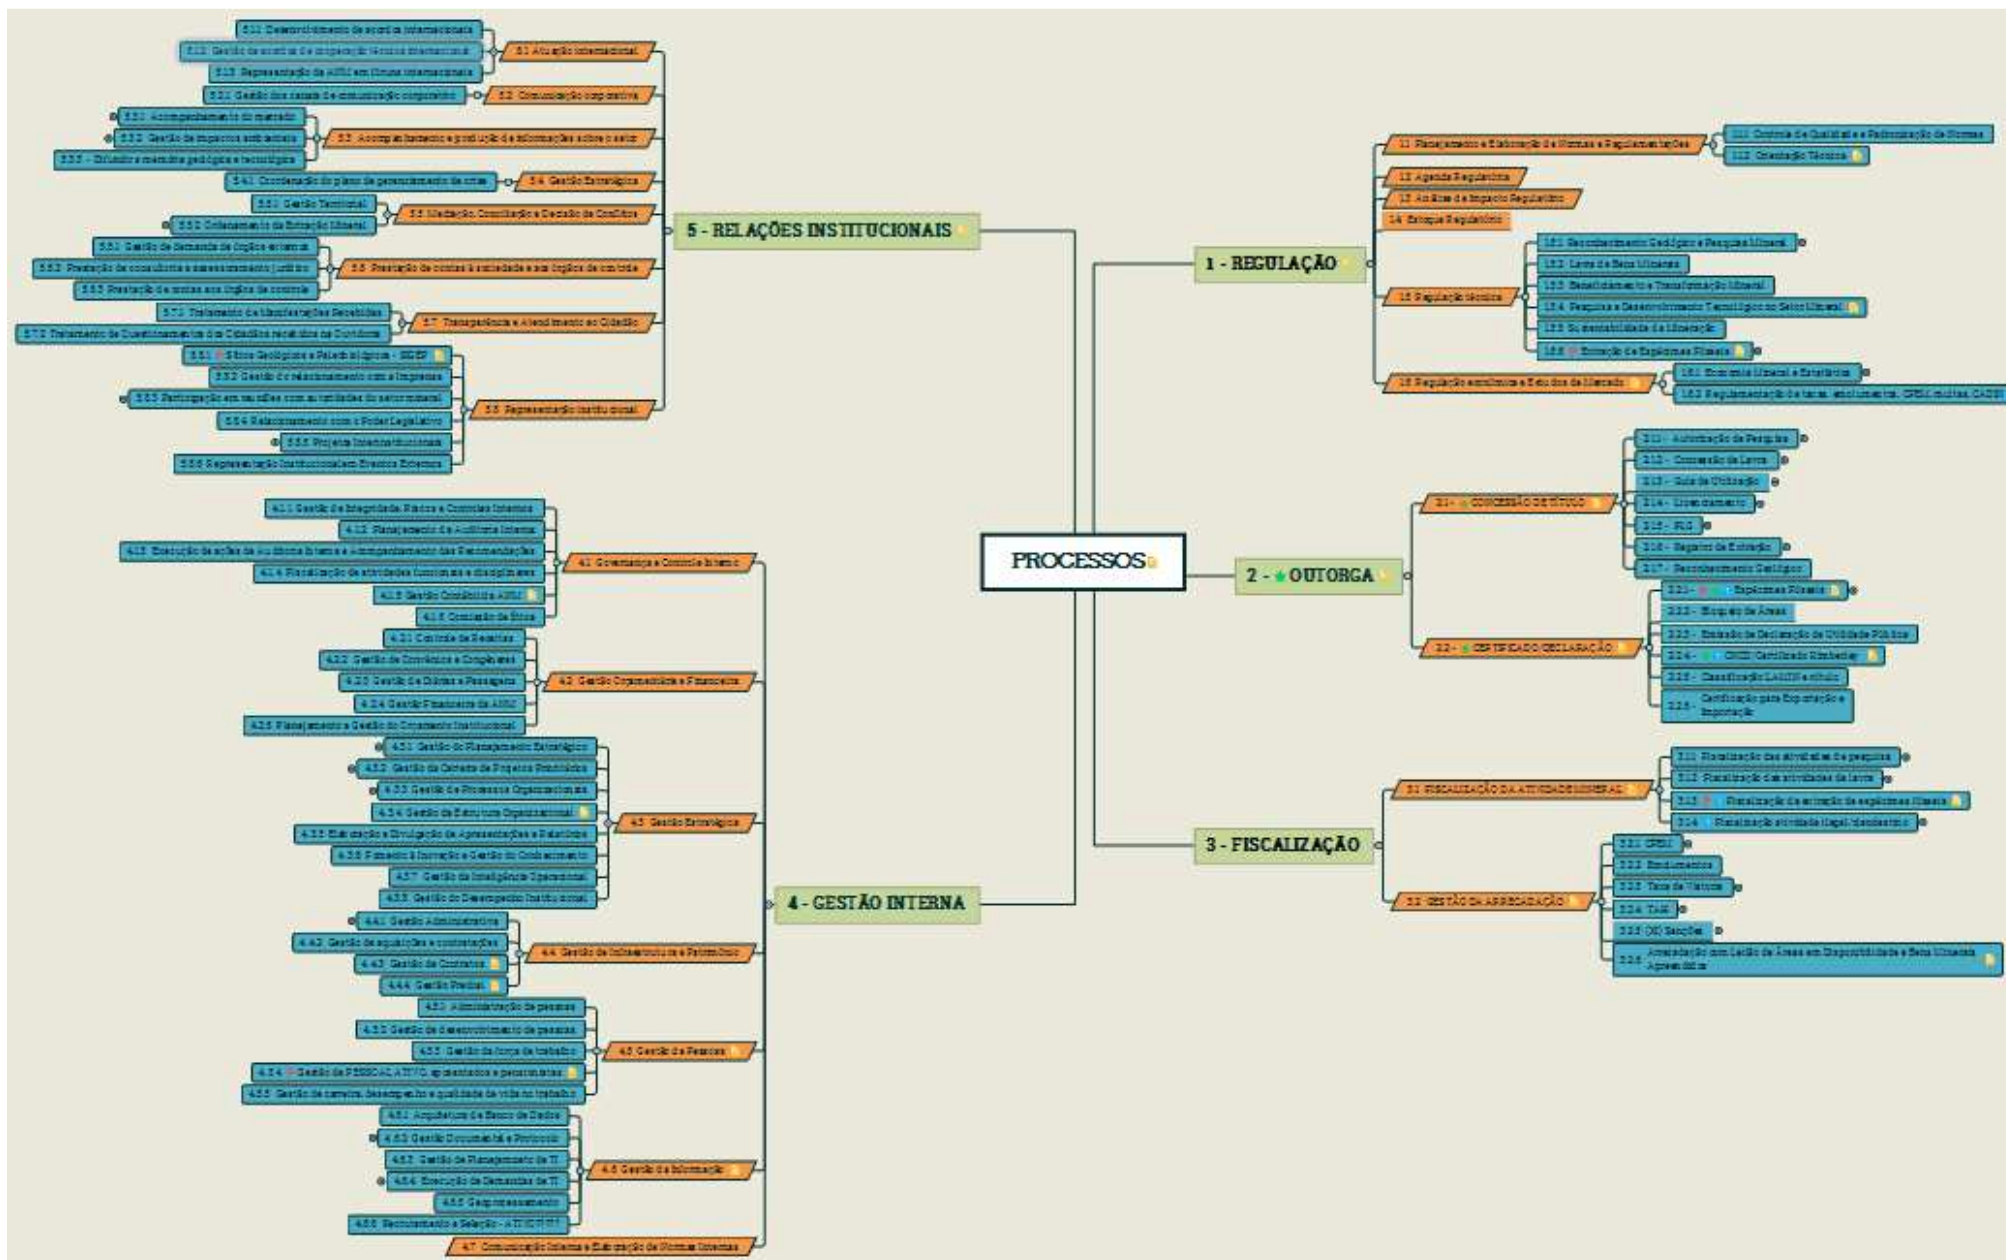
PROCESSOS

1 - REGULAÇÃO

1.1 Planejamento e Elaboração de Normas e Regulamentações

1.1.1 Controle de Qualidade e Padronização de Normas

1.1.2 Orientação Técnica

1.2 Agenda Regulatória

1.3 Análise de Impacto Regulatório

1.4 Estoque Regulatório

1.5 Regulação técnica

1.5.1 Reconhecimento Geológico e Pesquisa Mineral

1.5.2 Lavra de Bens Minerais

1.5.3 Beneficiamento e Transformação Mineral

1.5.4 Pesquisa e Desenvolvimento Tecnológico no Setor Mineral

1.5.5 Sustentabilidade da Mineração

1.5.6 Extração de Espécimes Fósseis

1.6 Regulação econômica e Estudos de Mercado

1.6.1 Economia Mineral e Estatística

1.6.2 Regulamentação de taxas, emolumentos, CFEM, multas, CADE

2 - OUTORGA

2.1 - CONCESSÃO DE TÍTULO

2.1.1 - Autorização de Pesquisa

2.1.2 - Concessão de Lavra

2.1.3 - Guia de Utilização

2.1.4 - Licenciamento

2.1.5 - PLG

2.1.6 - Registro de Extração

2.1.7 - Reconhecimento Geológico

2.2 - CERTIFICADO/DECLARAÇÃO

2.2.1 - Espécimes Fósseis

2.2.2 - Bloqueio de Áreas

2.2.3 - Emissão de Declaração de Utilidade Pública

2.2.4 - CIKPC Certificado Kimberley

2.2.5 - Classificação LABIN e rótulo

2.2.6 - Certificação para Exportação e Importação

3 - FISCALIZAÇÃO

3.1 FISCALIZAÇÃO DA ATIVIDADE MINERAL

3.1.1 Fiscalização das atividades de pesquisa

3.1.2 Fiscalização das atividades de lavra

3.1.3 Fiscalização da extração de espécimes fósseis

3.1.4 Fiscalização atividade ilegal/clandestina

3.2 GESTÃO DA ARRECADAÇÃO

3.2.1 CFEM

3.2.2 Emolumentos

3.2.3 Taxa de Vistoria

3.2.4 TAH

3.2.5 (XI) Sanções

3.2.6 Arrecadação com Leilão de Áreas em Disponibilidade e Bens Minerais Apreendidos

4 - GESTÃO INTERNA

4.1 Governança e Controle Interno

4.1.1 Gestão de Integridade, Riscos e Controles Internos

4.1.2 Planejamento da Auditoria Interna

4.1.3 Execução de ações de auditoria interna e Acompanhamento das Recomendações

4.1.4 Fiscalização de atividades funcionais e disciplinares

4.1.5 Gestão Consultoria ANM

4.1.6 Comissão de Ética

4.2 Gestão Orçamentária e Financeira

4.2.1 Controle de Receitas

4.2.2 Gestão de Convênios e Congêneres

4.2.3 Gestão de Diárias e Passagens

4.2.4 Gestão Financeira da ANM

4.2.5 Planejamento e Gestão do Orçamento Institucional

4.3 Gestão Estratégica

4.3.1 Gestão do Planejamento Estratégico

4.3.2 Gestão da Carteira de Projetos Prioritários

4.3.3 Gestão de Processos Organizacionais

4.3.4 Gestão da Estrutura Organizacional

4.3.5 Elaboração e Divulgação de Apresentações e Relatórios

4.3.6 Fomento à Inovação e Gestão do Conhecimento

4.3.7 Gestão da Inteligência Operacional

4.3.8 Gestão do Desempenho Institucional

4.4 Gestão de Infraestrutura e Patrimônio

4.4.1 Gestão Administrativa

4.4.2 Gestão de aquisições e contratações

4.4.3 Gestão de Contratos

4.4.4 Gestão Predial

4.5 Gestão de Pessoas

4.5.1 Administração de pessoas

4.5.2 Gestão de desenvolvimento de pessoas

4.5.3 Gestão da força de trabalho

4.5.4 Gestão de PESSOAL ATIVO, aposentados e pensionistas

4.5.5 Gestão de carreira, desempenho e qualidade de vida no trabalho

4.6 Gestão da Informação

4.6.1 Arquitetura de Banco de Dados

4.6.2 Gestão Documental e Protocolo

4.6.3 Gestão de Planejamento de TI

4.6.4 Execução de Demandas de TI

4.6.5 Geoprocessamento

4.6.6 Recrutamento e Seleção - ATIVIDT

4.7 Comunicação Interna e Elaboração de Normas Internas

5 - RELAÇÕES INSTITUCIONAIS

5.1 Atuação internacional

5.1.1 Desenvolvimento de acordos internacionais

5.1.2 Gestão de acordos de cooperação técnica internacional

5.1.3 Representação da ANM em fóruns internacionais

5.2 Comunicação corporativa

5.2.1 Gestão dos canais de comunicação corporativa

5.3 Acompanhamento e produção de informações sobre o setor

5.3.1 Acompanhamento do mercado

5.3.2 Gestão de impactos ambientais

5.3.3 - Difundir o conhecimento geológico e tecnológico

5.4 Gestão Estratégica

5.4.1 Coordenação do plano de gerenciamento de crises

5.5 Mediação, Conciliação e Decisão de Conflitos

5.5.1 Gestão Territorial

5.5.2 Ordenamento da Extração Mineral

5.6 Prestação de contas à sociedade e aos órgãos de controle

5.6.1 Gestão de demanda de órgãos externos

5.6.2 Prestação de consultoria e assessoramento jurídico

5.6.3 Prestação de contas aos órgãos de controle

5.7 Transparência e Atendimento ao Cidadão

5.7.1 Tratamento de Manifestações Recebidas

5.7.2 Tratamento de Questionamentos dos Cidadãos recebidos na Ouvidoria

5.8 Representação Institucional

5.8.1 Sítios Geológicos e Paleobiológicos - SIGEP

5.8.2 Gestão do relacionamento com a Imprensa

5.8.3 Participação em reuniões com autoridades do setor mineral

5.8.4 Relacionamento com o Poder Legislativo

5.8.5 Projetos Interinstitucionais

5.8.6 Representação Institucional em Eventos Externos